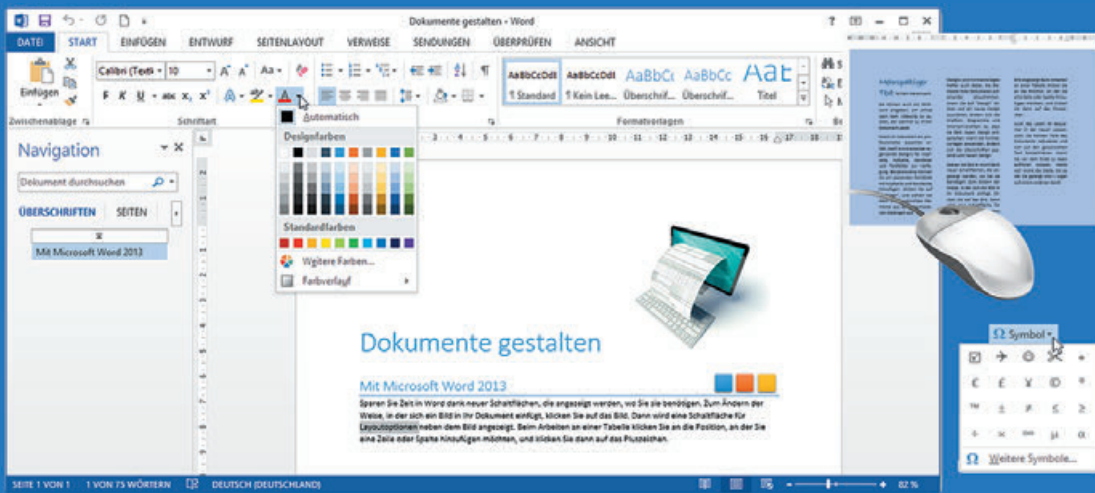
Dokumente gestalten - Word

DATEI START EINFÜGEN ENTWURF SEITENLAYOUT VERWEISE SENDUNGEN ÜBERPRÜFEN ANSICHT

Einfügen
Calibri (Text) 11
F K U abc x₂ x²
Zwischenablage
Schriftart
AaBbCcDdE ¶ Standard
AaBbCcDdE ¶ Kein Lee...
AaBbCc Überschrif...
AaBbCc Überschrif...
AaB Titel
Formatvorlagen

Automatisch
Designfarben
Standardfarben
Weitere Farben...
Farbverlauf

Navigation
Dokument durchsuchen
ÜBERSCHRIFTEN SEITEN
Mit Microsoft Word 2013

Dokumente gestalten
Mit Microsoft Word 2013
Sparen Sie Zeit in Word dank neuer Schaltflächen, die angezeigt werden, wo Sie sie benötigen. Zum Ändern der Weise, in der sich ein Bild in Ihr Dokument einfügt, klicken Sie auf das Bild. Dann wird eine Schaltfläche für Layoutoptionen neben dem Bild angezeigt. Beim Arbeiten an einer Tabelle klicken Sie an die Position, an der Sie eine Zeile oder Spalte hinzufügen möchten, und klicken Sie dann auf das Pluszeichen.

Ω Symbol
€ £ ¥ © ®
™ ± ≠ ≤ ≥
÷ × ∞ µ α
Ω Weitere Symbole...

SEITE 1 VON 1 1 VON 75 WÖRTERN DEUTSCH (DEUTSCHLAND) 82 %